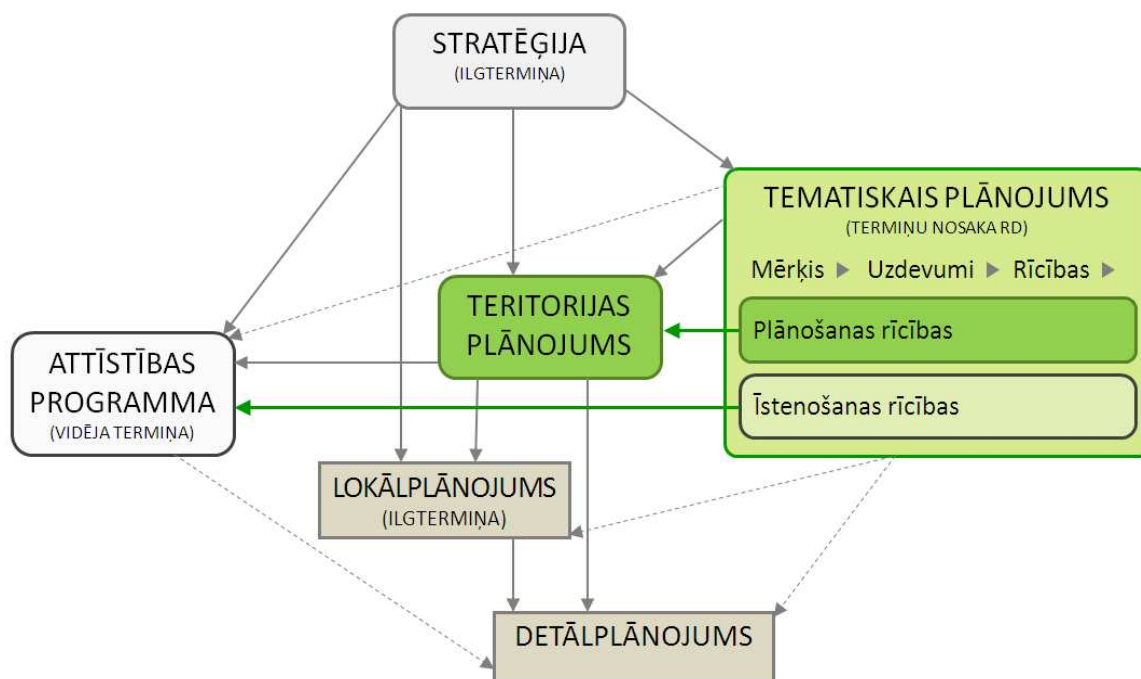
STRATĒĢIJA
(ILGTERMIŅA)

TEMATISKAIS PLĀNOJUMS
(TERMIŅU NOSAKA RD)

Mērķis ▶ Uzdevumi ▶ Rīcības ▶

Plānošanas rīcības

Īstenošanas rīcības

TERITORIJAS PLĀNOJUMS

ATTĪSTĪBAS PROGRAMMA
(VIDĒJA TERMIŅA)

LOKĀLPLĀNOJUMS
(ILGTERMIŅA)

DETĀLPLĀNOJUMS